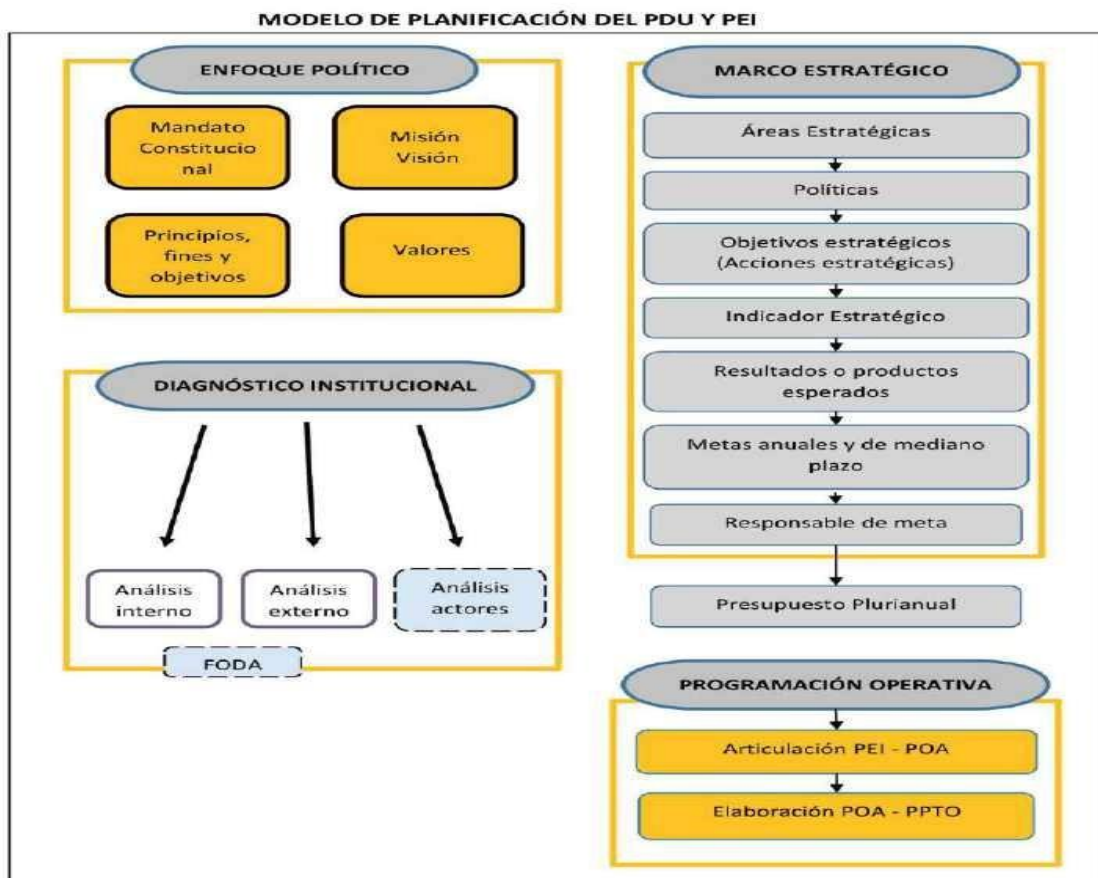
MODELO DE PLANIFICACIÓN DEL PDU Y PEI

ENFOQUE POLÍTICO

Mandato Constitucional

Misión Visión

Principios, fines y objetivos

Valores

DIAGNÓSTICO INSTITUCIONAL

Análisis interno

Análisis externo

Análisis actores

FODA

MARCO ESTRATÉGICO

Áreas Estratégicas

Políticas

Objetivos estratégicos (Acciones estratégicas)

Indicador Estratégico

Resultados o productos esperados

Metas anuales y de mediano plazo

Responsable de meta

Presupuesto Plurianual

PROGRAMACIÓN OPERATIVA

Articulación PEI - POA

Elaboración POA - PPTO